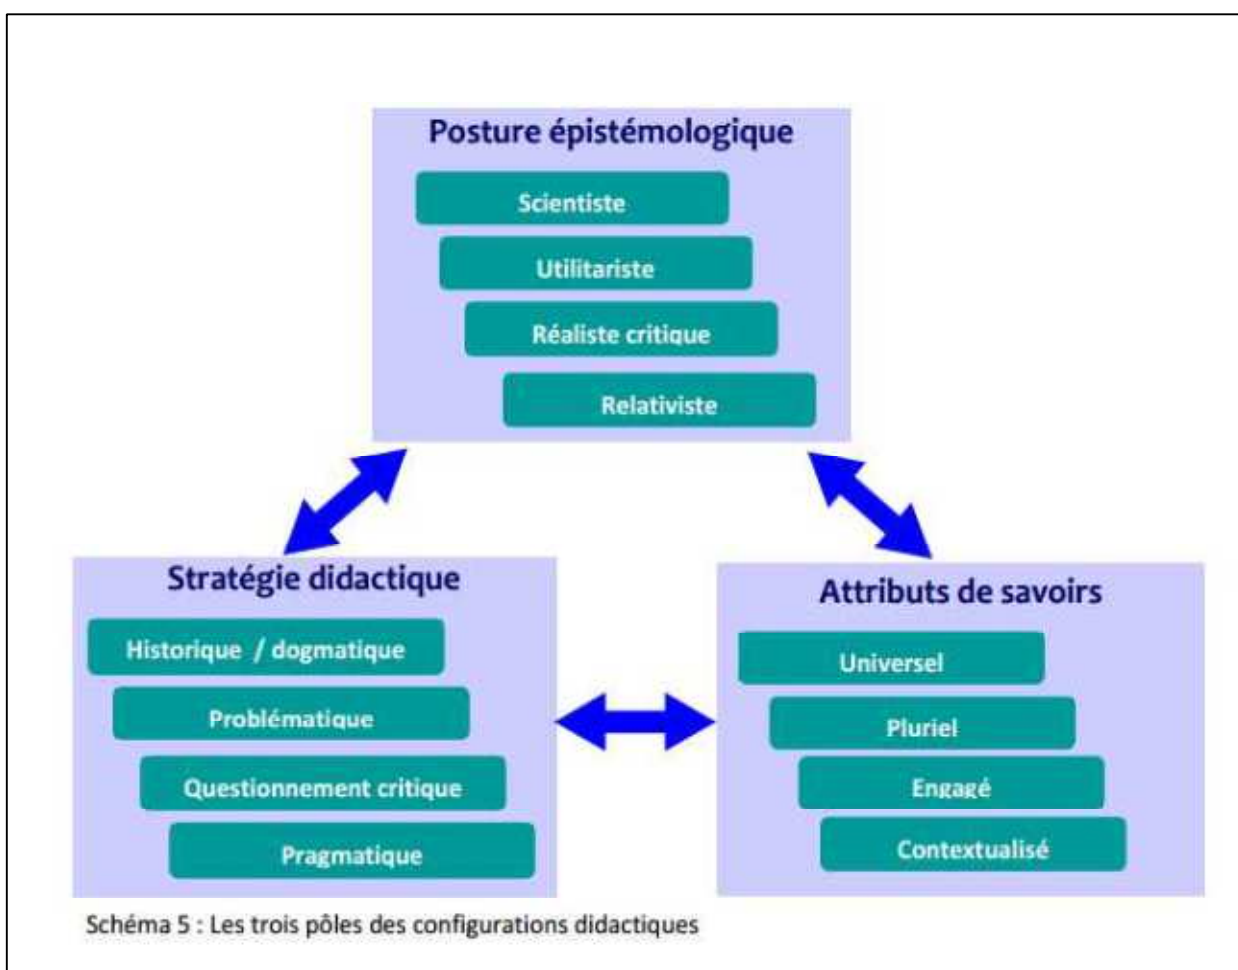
Posture épistémologique

Scientiste

Utilitariste

Réaliste critique

Relativiste

Stratégie didactique

Historique / dogmatique

Problématique

Questionnement critique

Pragmatique

Attributs de savoirs

Universel

Pluriel

Engagé

Contextualisé

Schéma 5 : Les trois pôles des configurations didactiques